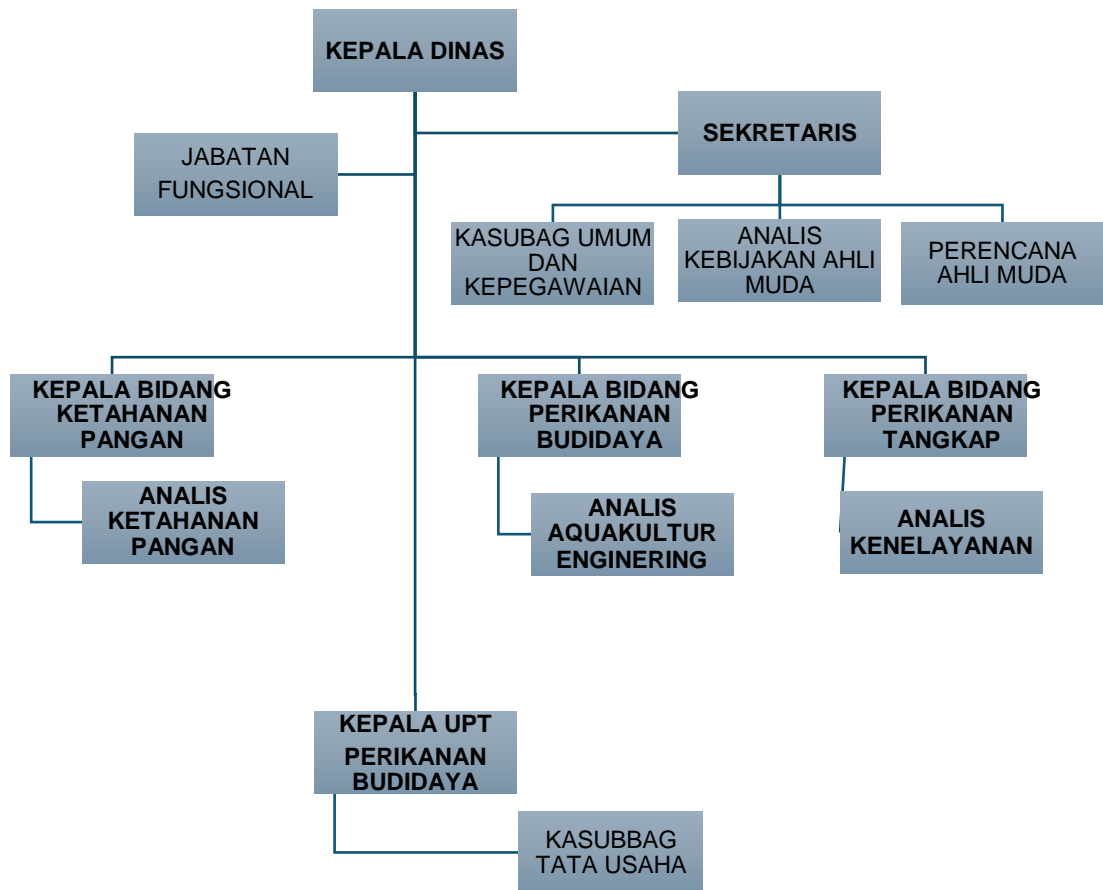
KEPALA DINAS

JABATAN FUNGSIONAL

SEKRETARIS

KASUBAG UMUM DAN KEPEGAWAIAN

ANALIS KEBIJAKAN AHLI MUDA

PERENCANA AHLI MUDA

KEPALA BIDANG KETAHANAN PANGAN

KEPALA BIDANG PERIKANAN BUDIDAYA

KEPALA BIDANG PERIKANAN TANGKAP

ANALIS KETAHANAN PANGAN

ANALIS AQUAKULTUR ENGINERING

ANALIS KENELAYANAN

KEPALA UPT PERIKANAN BUDIDAYA

KASUBBAG TATA USAHA